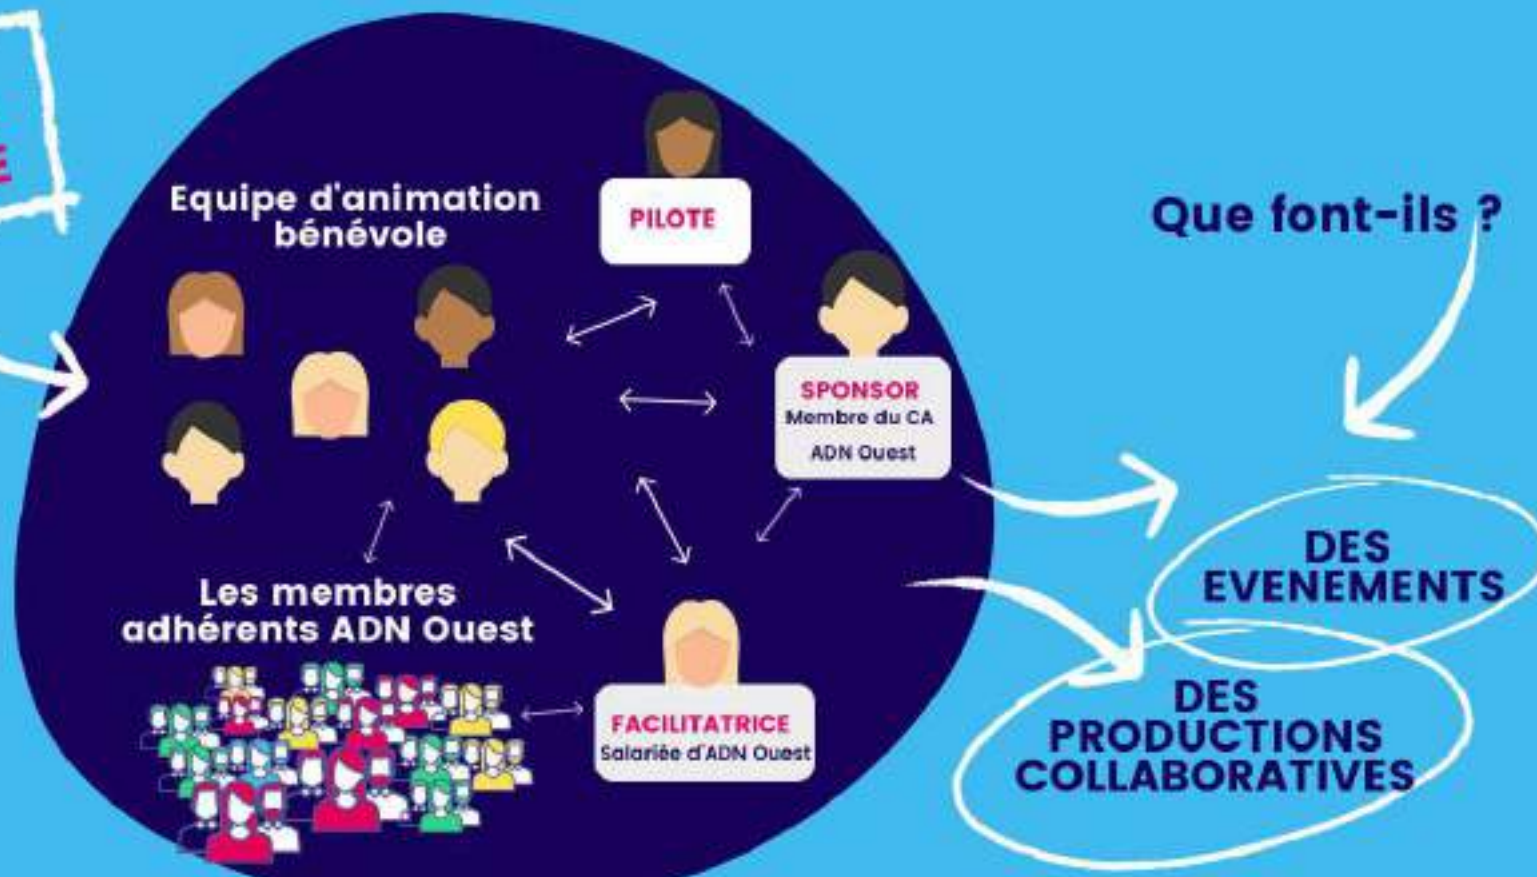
E

Equipe d'animation bénévole

PILOTE

SPONSOR
Membre du CA
ADN Ouest

Les membres adhérents ADN Ouest

FACILITATRICE
Salariée d'ADN Ouest

Que font-ils ?

DES EVENEMENTS

DES PRODUCTIONS COLLABORATIVES